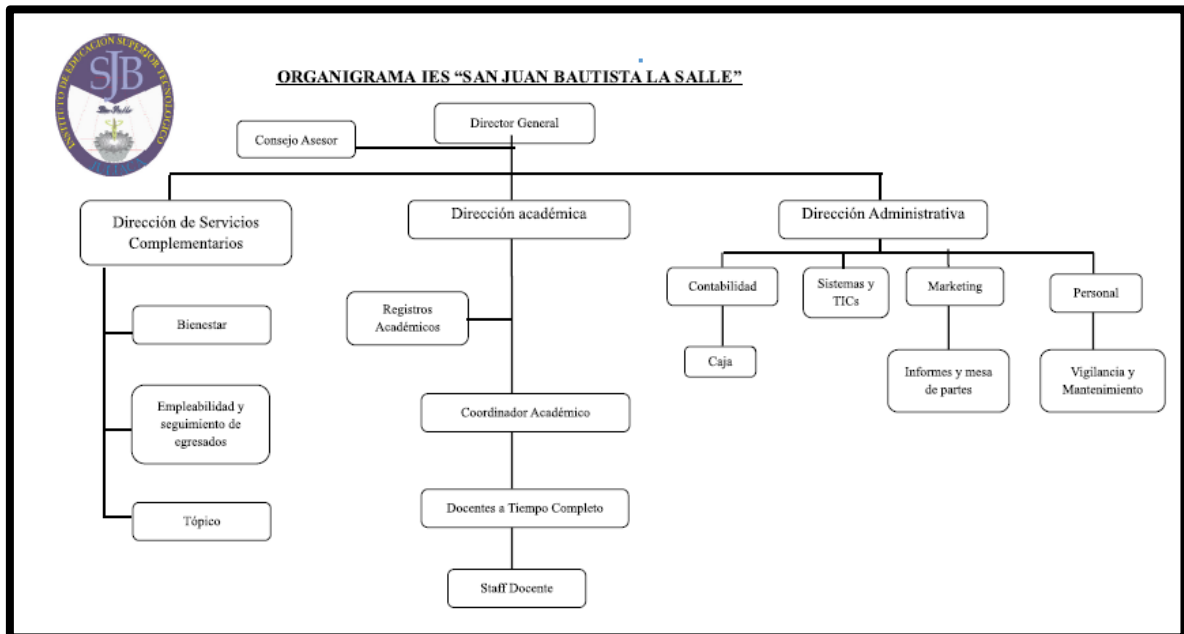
INSTITUTO DE EDUCACIÓN SUPERIOR TECNOLÓGICO
SJB
La Salle

ORGANIGRAMA IES "SAN JUAN BAUTISTA LA SALLE"

Director General

Consejo Asesor

Dirección de Servicios Complementarios

Dirección académica

Dirección Administrativa

Bienestar

Empleabilidad y seguimiento de egresados

Tópico

Registros Académicos

Coordinador Académico

Docentes a Tiempo Completo

Staff Docente

Contabilidad

Caja

Sistemas y TICs

Marketing

Informes y mesa de partes

Personal

Vigilancia y Mantenimiento